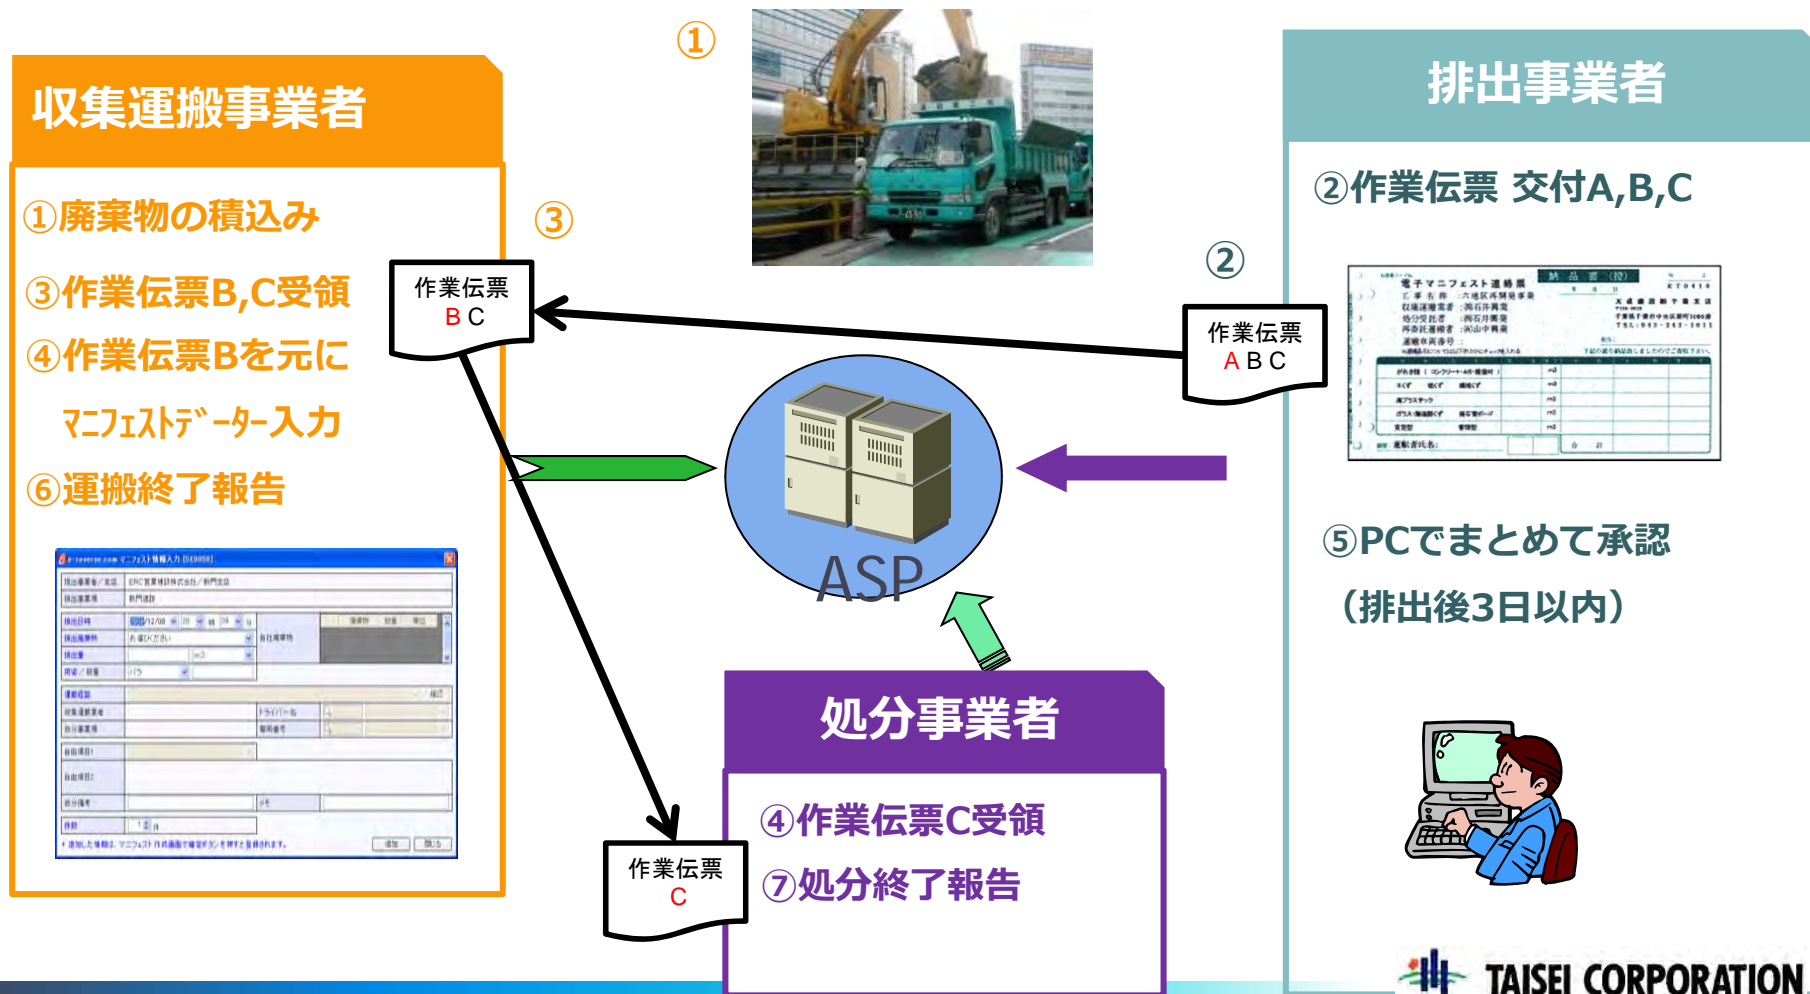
収集運搬事業者

①廃棄物の積込み

③作業伝票B,C受領

④作業伝票Bを元に

ﾏﾆﾌｪｽﾄﾃﾞｰﾀｰ入力

⑥運搬終了報告

①

③

作業伝票
B C

②

作業伝票
A B C

ASP

排出事業者

②作業伝票 交付A,B,C

⑤PCでまとめて承認

（排出後3日以内）

処分事業者

④作業伝票C受領

⑦処分終了報告

作業伝票
C

TAISEI CORPORATION